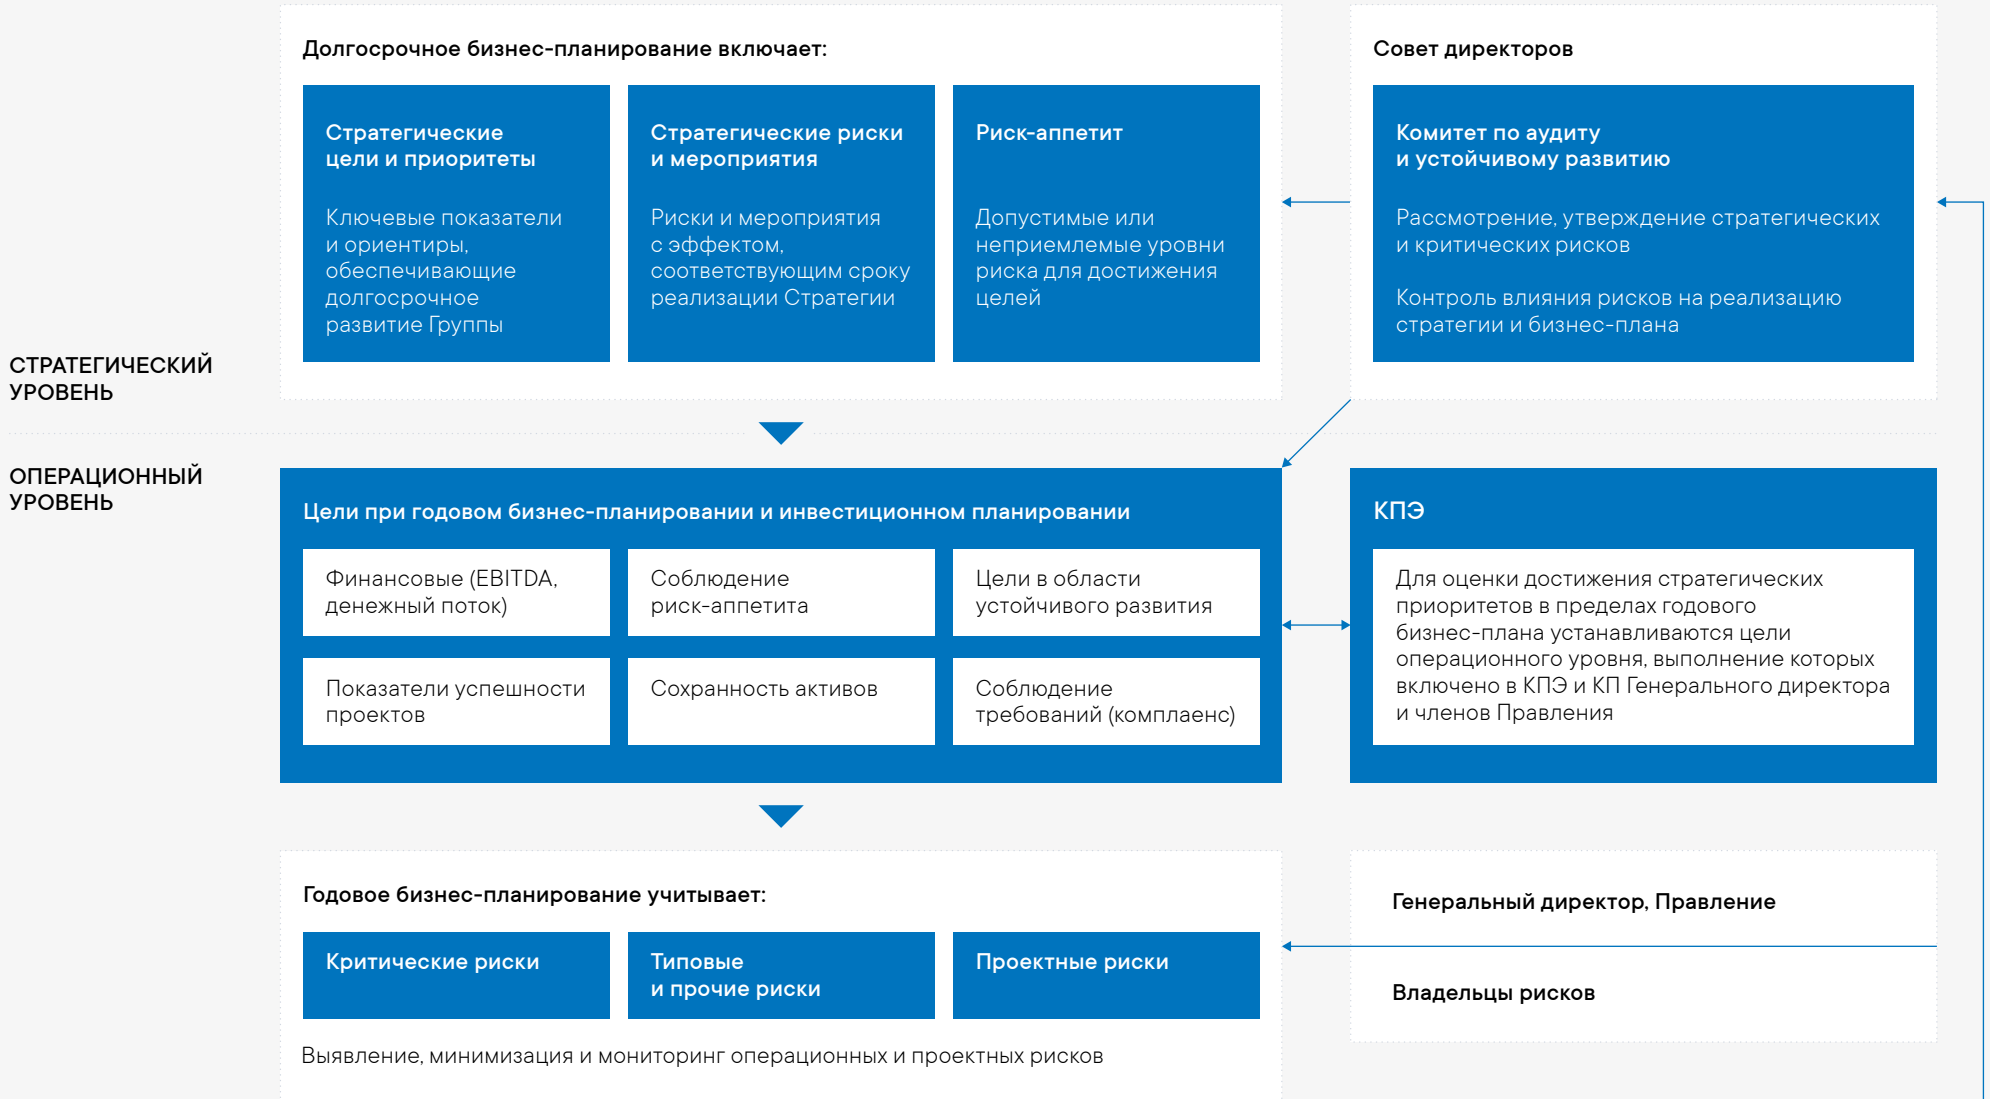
Долгосрочное бизнес-планирование включает:

Стратегические цели и приоритеты

Ключевые показатели и ориентиры, обеспечивающие долгосрочное развитие Группы

Стратегические риски и мероприятия

Риски и мероприятия с эффектом, соответствующим сроку реализации Стратегии

Риск-аппетит

Допустимые или неприемлемые уровни риска для достижения целей

Совет директоров

Комитет по аудиту и устойчивому развитию

Рассмотрение, утверждение стратегических и критических рисков

Контроль влияния рисков на реализацию стратегии и бизнес-плана

СТРАТЕГИЧЕСКИЙ УРОВЕНЬ

ОПЕРАЦИОННЫЙ УРОВЕНЬ

Цели при годовом бизнес-планировании и инвестиционном планировании

| Финансовые (EBITDA, денежный поток) | Соблюдение риск-аппетита | Цели в области устойчивого развития |
|---|---|---|
| Показатели успешности проектов | Сохранность активов | Соблюдение требований (комплаенс) |

КПЭ

Для оценки достижения стратегических приоритетов в пределах годового бизнес-плана устанавливаются цели операционного уровня, выполнение которых включено в КПЭ и КП Генерального директора и членов Правления

Годовое бизнес-планирование учитывает:

Критические риски

Типовые и прочие риски

Проектные риски

Выявление, минимизация и мониторинг операционных и проектных рисков

Генеральный директор, Правление

Владельцы рисков